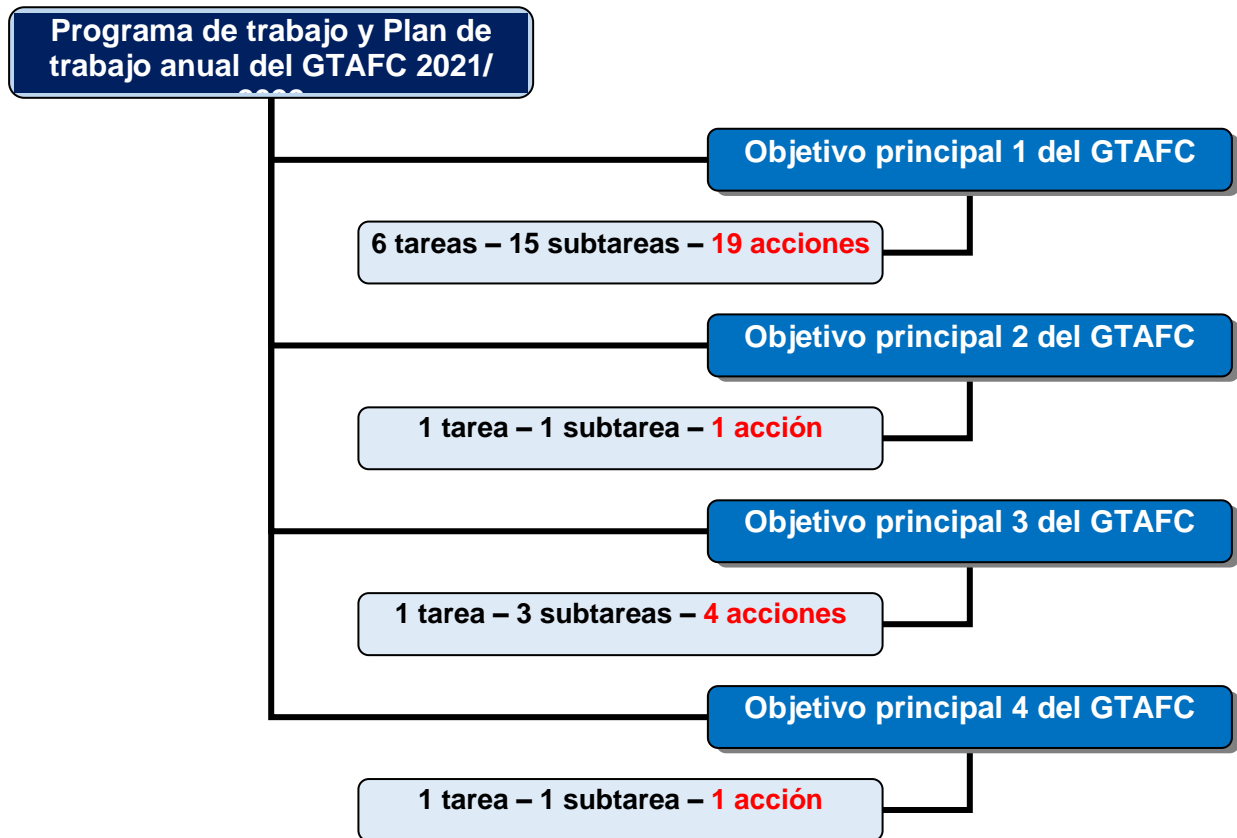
Programa de trabajo y Plan de trabajo anual del GTAFC 2021/ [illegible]

Objetivo principal 1 del GTAFC

6 tareas – 15 subtareas – 19 acciones

Objetivo principal 2 del GTAFC

1 tarea – 1 subtarea – 1 acción

Objetivo principal 3 del GTAFC

1 tarea – 3 subtareas – 4 acciones

Objetivo principal 4 del GTAFC

1 tarea – 1 subtarea – 1 acción